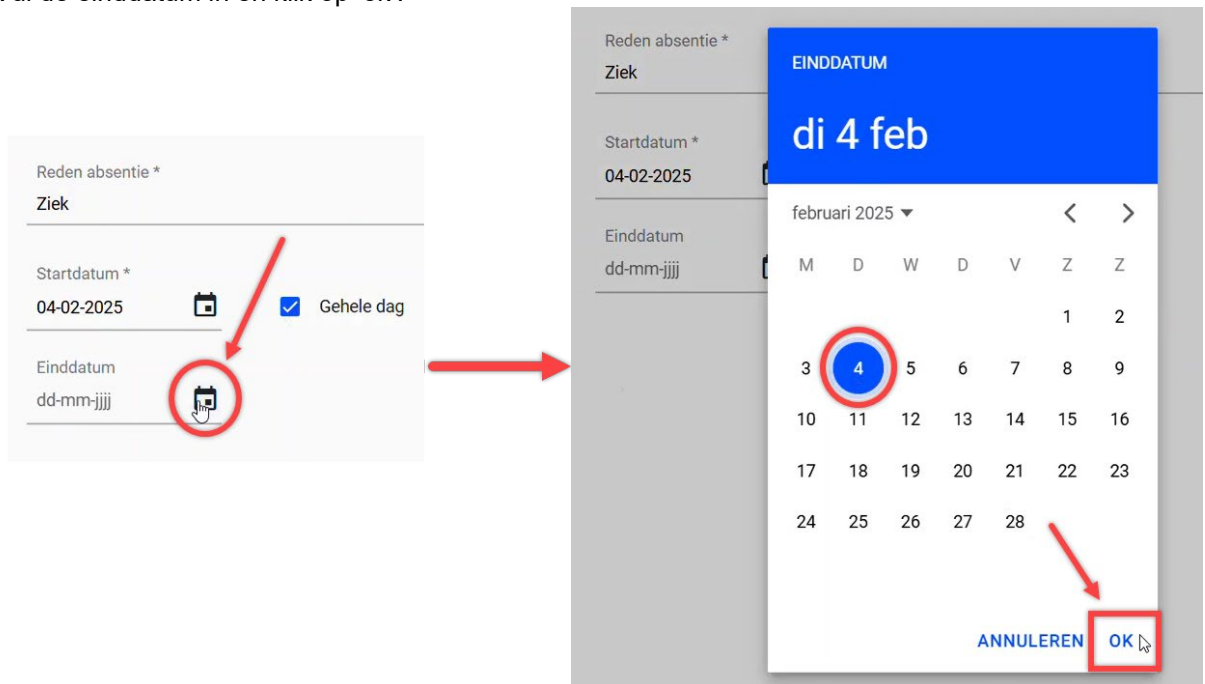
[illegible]

Reden absentie *
Ziek

Startdatum *
04-02-2025

Gehele dag

Einddatum
dd-mm-jjjj

Reden absentie *
Ziek

Startdatum *
04-02-2025

Einddatum
dd-mm-jjjj

EINDDATUM

di 4 feb

februari 2025

| M | D | W | D | V | Z | Z |
|---|---|---|---|---|---|---|
| | | | | | 1 | 2 |
| 3 | 4 | 5 | 6 | 7 | 8 | 9 |
| 10 | 11 | 12 | 13 | 14 | 15 | 16 |
| 17 | 18 | 19 | 20 | 21 | 22 | 23 |
| 24 | 25 | 26 | 27 | 28 | | |

ANNULEREN OK